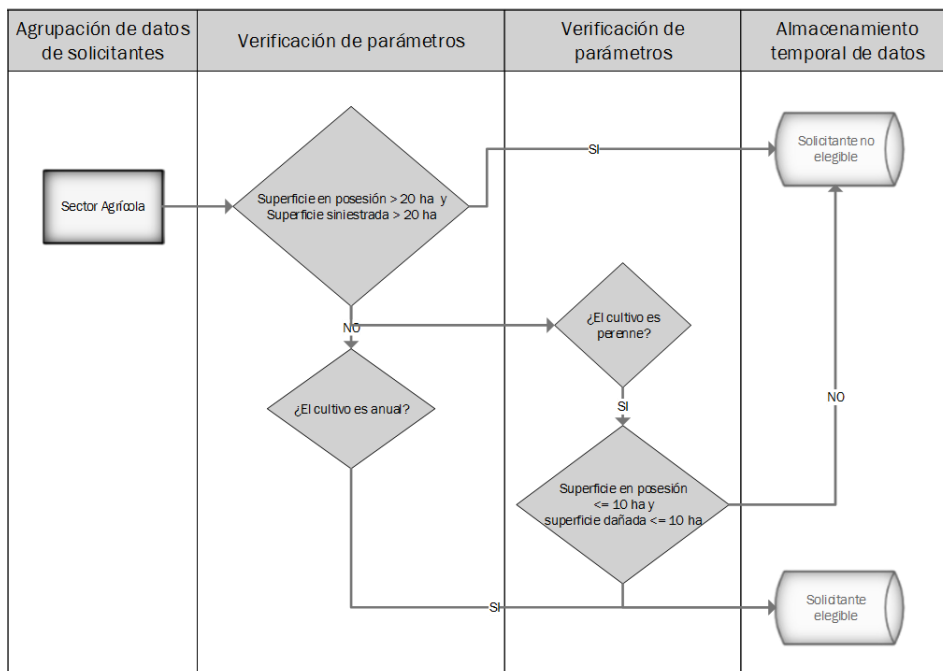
| Agrupación de datos de solicitantes | Verificación de parámetros | Verificación de parámetros | Almacenamiento temporal de datos |
|---|---|---|---|

Sector Agrícola

Superficie en posesión > 20 ha y Superficie siniestrada > 20 ha

SI

Solicitante no elegible

NO

¿El cultivo es perenne?

¿El cultivo es anual?

SI

NO

Superficie en posesión <= 10 ha y superficie dañada <= 10 ha

SI

Solicitante elegible